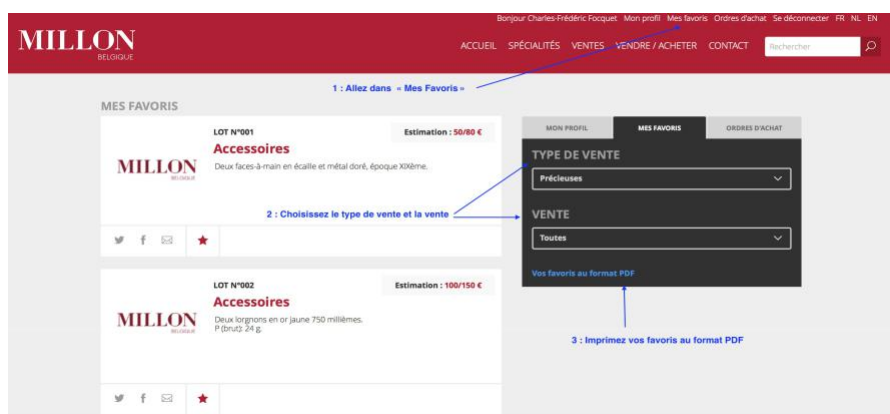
Bonjour Charles-Frédéric Focquet Mon profil Mes favoris Ordres d'achat Se déconnecter FR NL EN

MILLON
BELGIQUE

ACCUEIL SPÉCIALITÉS VENTES VENDRE / ACHETER CONTACT

Rechercher

1 : Allez dans « Mes Favoris »

MES FAVORIS

LOT N°001
Estimation : 50/80 €

MILLON
BELGIQUE

Accessoires
Deux faces-à-main en écaille et métal doré, époque XIXème.

MON PROFIL
MES FAVORIS
ORDRES D'ACHAT

TYPE DE VENTE
Précieuses

2 : Choisissez le type de vente et la vente

VENTE
Toutes

Vos favoris au format PDF

LOT N°002
Estimation : 100/150 €

MILLON
BELGIQUE

Accessoires
Deux lorgnons en or jaune 750 millièmes.
P (brut): 24 g.

3 : Imprimez vos favoris au format PDF